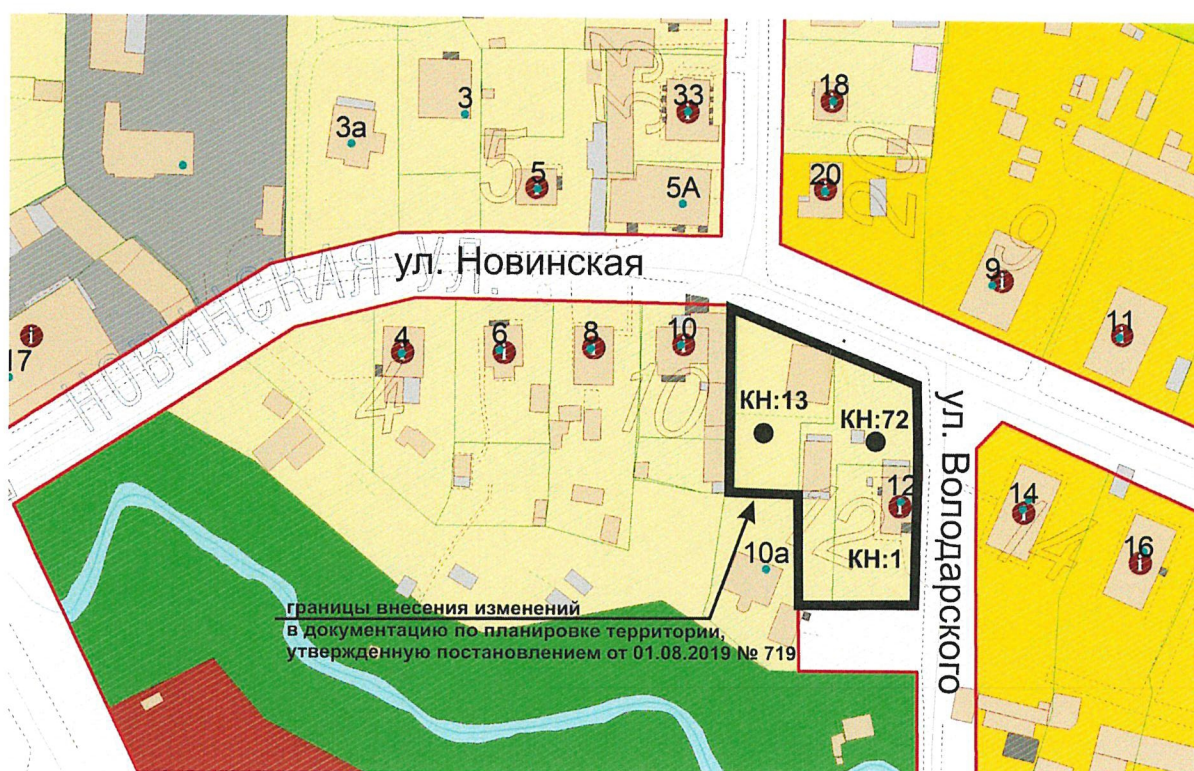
3а

3

33

5

5А

18

20

ул. Новинская

НОВИНСКАЯ УЛ.

9

11

17

4

6

8

10

КН:13

КН:72

ул. Володарского

12

14

16

10а

КН:1

границы внесения изменений в документацию по планировке территории, утвержденную постановлением от 01.08.2019 № 719